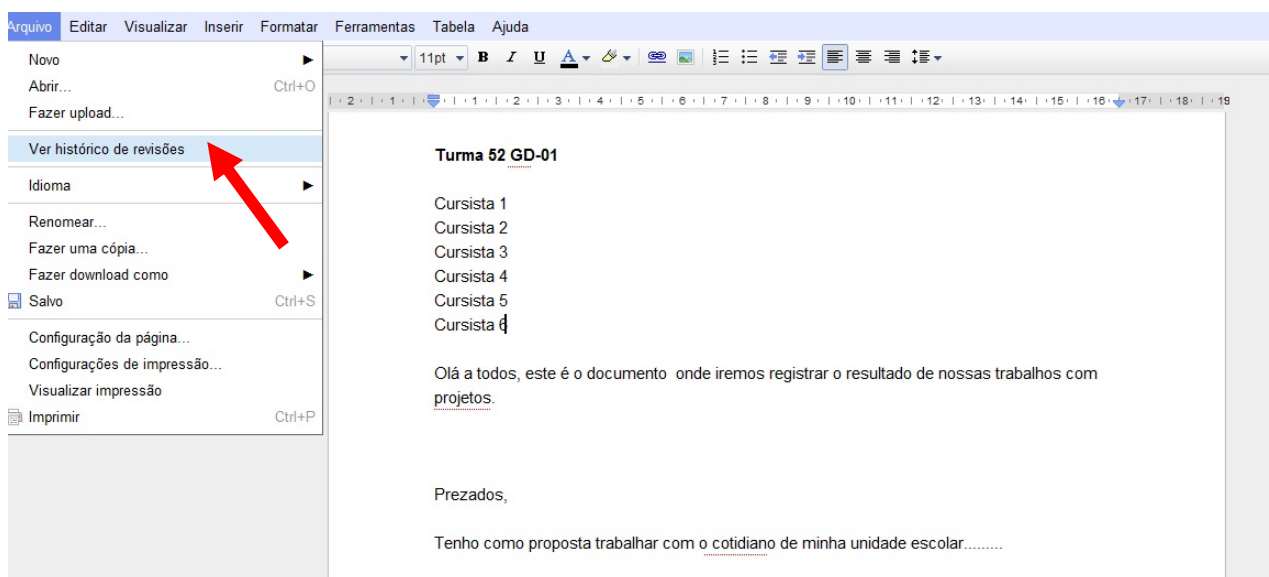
Arquivo Editar Visualizar Inserir Formatar Ferramentas Tabela Ajuda

Novo
Abrir... Ctrl+O
Fazer upload...
Ver histórico de revisões
Idioma
Renomear...
Fazer uma cópia...
Fazer download como
Salvo Ctrl+S
Configuração da página...
Configurações de impressão...
Visualizar impressão
Imprimir Ctrl+P

11pt B I U A

2 1 1 2 3 4 5 6 7 8 9 10 11 12 13 14 15 16 17 18 19

**Turma 52 GD-01**

Cursista 1
Cursista 2
Cursista 3
Cursista 4
Cursista 5
Cursista 6

Olá a todos, este é o documento onde iremos registrar o resultado de nossas trabalhos com projetos.

Prezados,

Tenho como proposta trabalhar com o cotidiano de minha unidade escolar.........